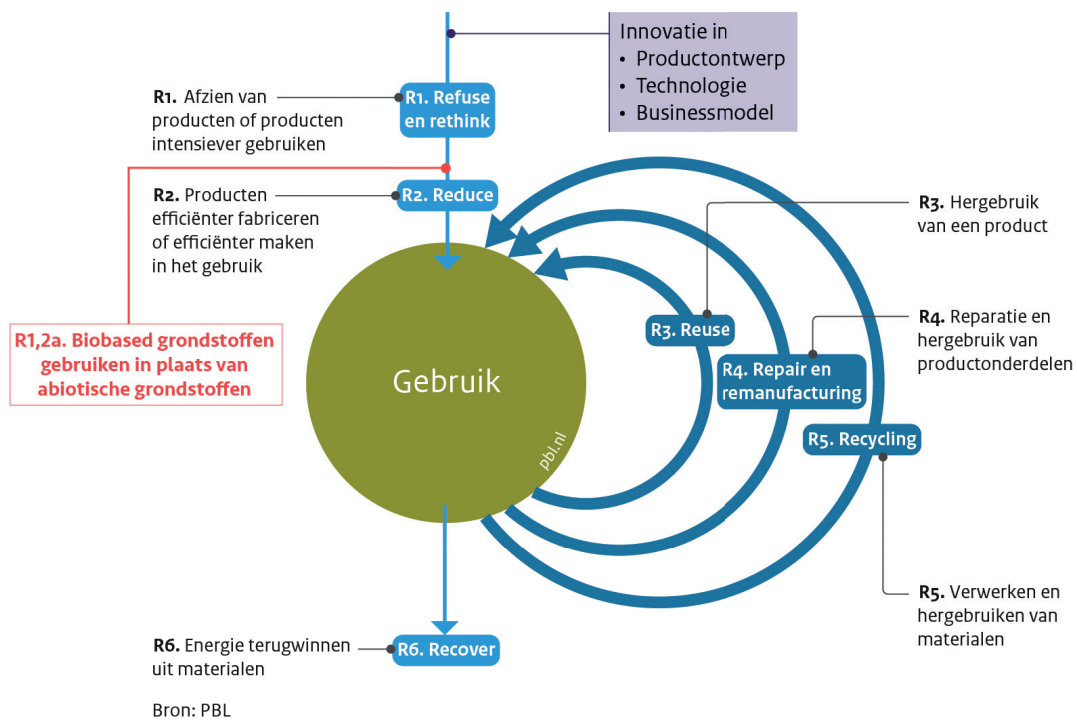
Innovatie in
• Productontwerp
• Technologie
• Businessmodel

R1. Afzien van producten of producten intensiever gebruiken

R1. Refuse en rethink

R2. Producten efficiënter fabriceren of efficiënter maken in het gebruik

R2. Reduce

R1,2a. Biobased grondstoffen gebruiken in plaats van abiotische grondstoffen

R3. Hergebruik van een product

R4. Reparatie en hergebruik van productonderdelen

Gebruik

pbl.nl

R3. Reuse

R4. Repair en remanufacturing

R5. Recycling

R5. Verwerken en hergebruiken van materialen

R6. Energie terugwinnen uit materialen

R6. Recover

Bron: PBL